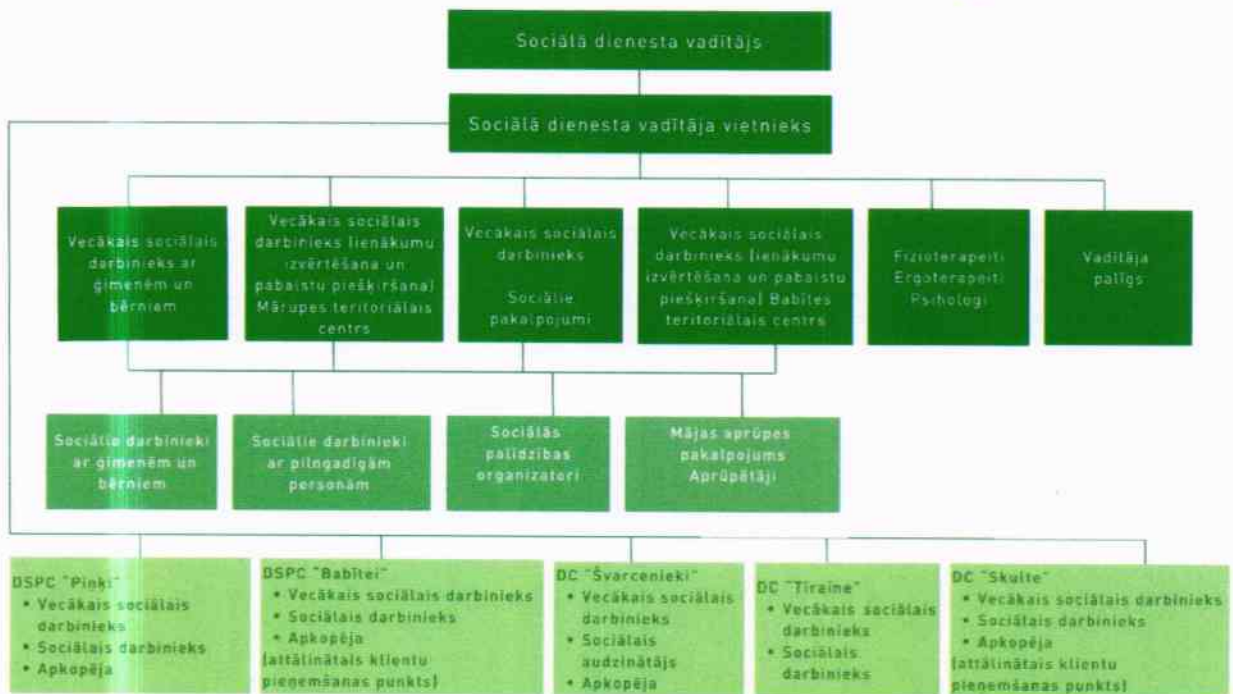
Sociālā dienesta vadītājs

Sociālā dienesta vadītāja vietnieks

Vecākais sociālais darbinieks ar ģimenēm un bērniem

Vecākais sociālais darbinieks (ienākumu izvērtēšana un pabalstu piešķiršana) Mārupes teritoriālais centrs

Vecākais sociālais darbinieks

Sociālie pakalpojumi

Vecākais sociālais darbinieks (ienākumu izvērtēšana un pabalstu piešķiršana) Babītes teritoriālais centrs

Fizioterapeiti
Ergoterapeiti
Psihologi

Vadītāja palīgs

Sociālie darbinieki ar ģimenēm un bērniem

Sociālie darbinieki ar pilngadīgām personām

Sociālās palīdzības organizatori

Mājas aprūpes pakalpojums Aprūpētāji

DSPC "Pinki"
• Vecākais sociālais darbinieks
• Sociālais darbinieks
• Apkopēja

DSPC "Babītei"
• Vecākais sociālais darbinieks
• Sociālais darbinieks
• Apkopēja
(attālinātais klientu pieņemšanas punkts)

DC "Švarcenieki"
• Vecākais sociālais darbinieks
• Sociālais audzinātājs
• Apkopēja

DC "Tiraine"
• Vecākais sociālais darbinieks
• Sociālais darbinieks

DC "Skulte"
• Vecākais sociālais darbinieks
• Sociālais darbinieks
• Apkopēja
(attālinātais klientu pieņemšanas punkts)